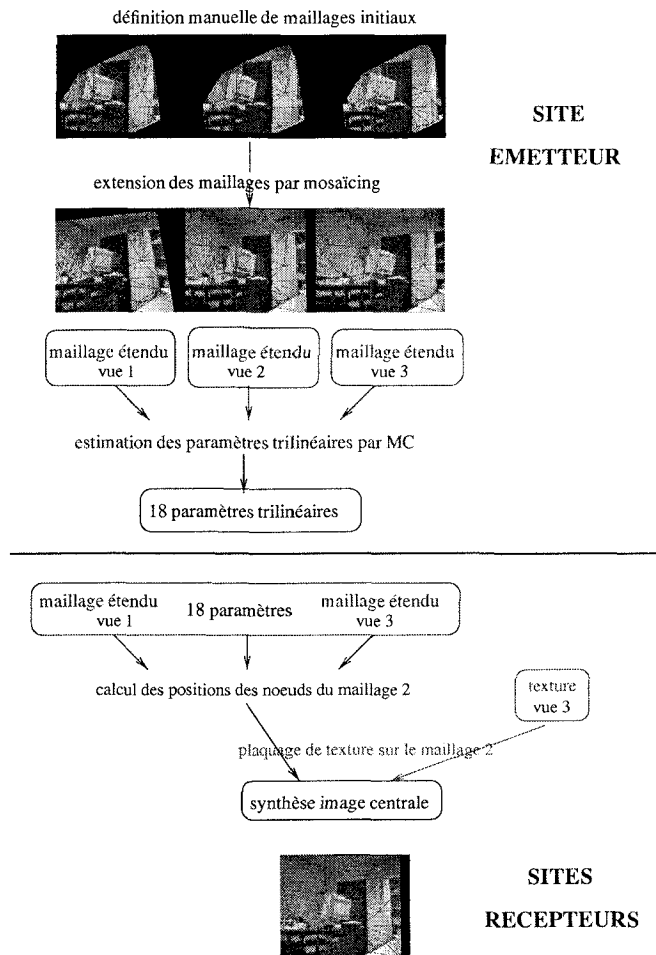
définition manuelle de maillages initiaux

SITE

EMETTEUR

extension des maillages par mosaïcing

maillage étendu
vue 1

maillage étendu
vue 2

maillage étendu
vue 3

estimation des paramètres trilinéaires par MC

18 paramètres trilinéaires

maillage étendu
vue 1

18 paramètres

maillage étendu
vue 3

calcul des positions des noeuds du maillage 2

texture
vue 3

plaquage de texture sur le maillage 2

synthèse image centrale

SITES

RECEPTEURS